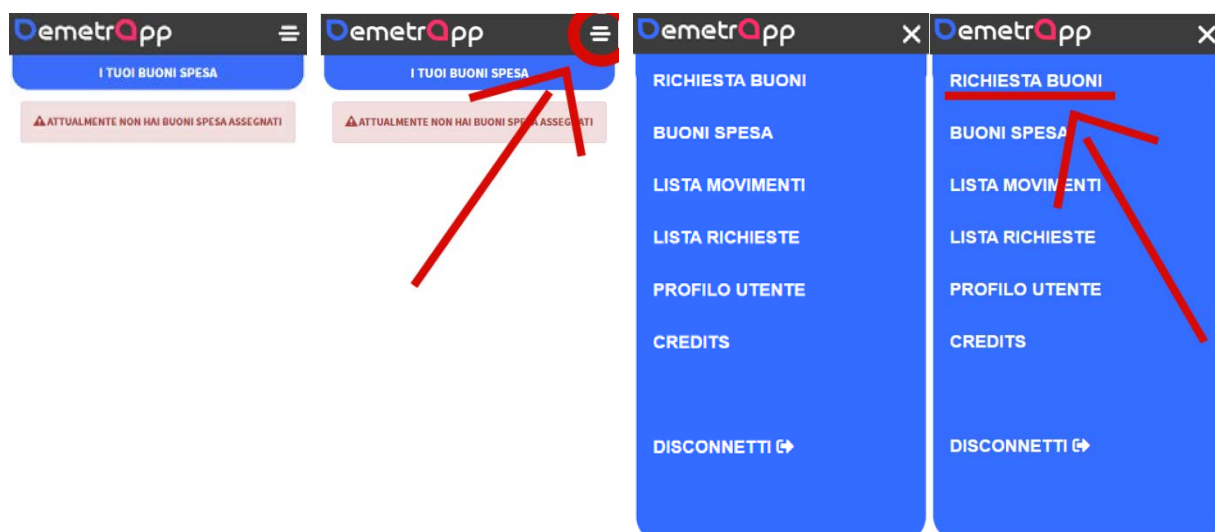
DemetrApp
I TUOI BUONI SPESA
ATTUALMENTE NON HAI BUONI SPESA ASSEGNATI

DemetrApp
I TUOI BUONI SPESA
ATTUALMENTE NON HAI BUONI SPESA ASSEGNATI

DemetrApp
RICHIESTA BUONI
BUONI SPESA
LISTA MOVIMENTI
LISTA RICHIESTE
PROFILO UTENTE
CREDITS
DISCONNETTI

DemetrApp
RICHIESTA BUONI
BUONI SPESA
LISTA MOVIMENTI
LISTA RICHIESTE
PROFILO UTENTE
CREDITS
DISCONNETTI